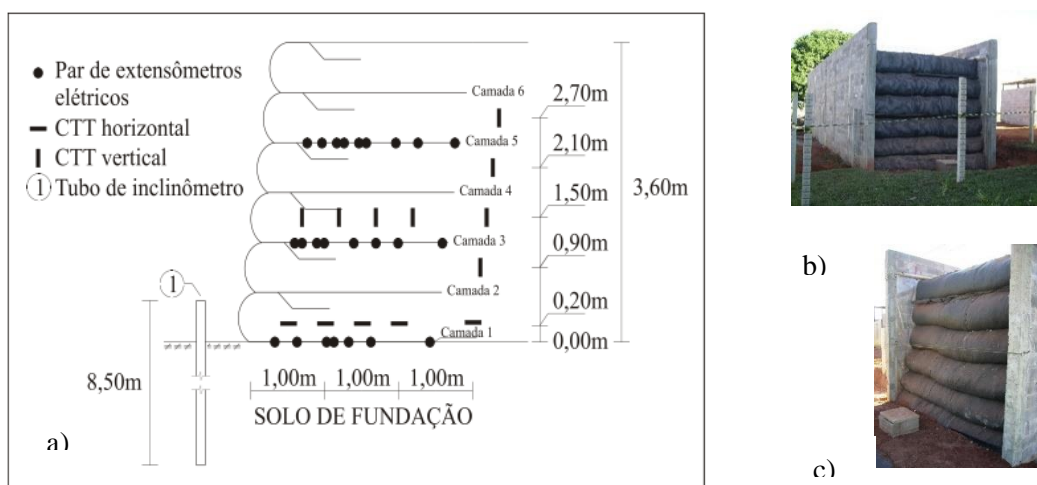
● Par de extensômetros elétricos
▬ CTT horizontal
▮ CTT vertical
① Tubo de inclinômetro

Camada 6
Camada 5
Camada 4
Camada 3
Camada 2
Camada 1

2,70m
2,10m
1,50m
0,90m
0,20m
0,00m
3,60m

1
8,50m

1,00m 1,00m 1,00m
SOLO DE FUNDAÇÃO

a)

b)

c)